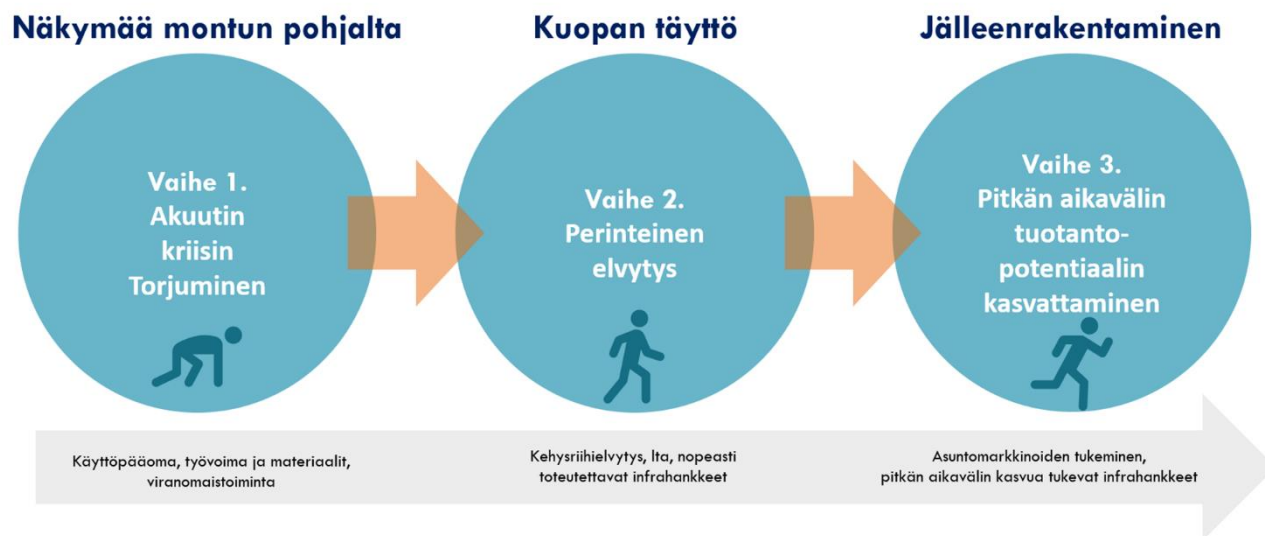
Näkymää montun pohjalta

Kuopan täyttö

Jälleenrakentaminen

Vaihe 1. Akuutin kriisin Torjuminen

Vaihe 2. Perinteinen elvytys

Vaihe 3. Pitkän aikavälin tuotantopotentiaalin kasvattaminen

Käyttöpääoma, työvoima ja materiaalit, viranomaistoiminta

Kehysriihielvytys, lta, nopeasti toteutettavat infrahankkeet

Asuntomarkkinoiden tukeminen, pitkän aikavälin kasvua tukevat infrahankkeet